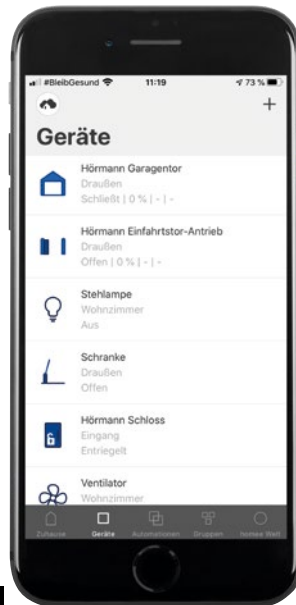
#BleibGesund 11:19 73 %

+

Geräte

Hörmann Garagentor
Draußen
Schließt | 0 % | - | -

Hörmann Einfahrtstor-Antrieb
Draußen
Offen | 0 % | - | -

Stehlampe
Wohnzimmer
Aus

Schranke
Draußen
Offen

Hörmann Schloss
Eingang
Entriegelt

Ventilator
Wohnzimmer

Zuhause Geräte Automationen Gruppen homee Welt